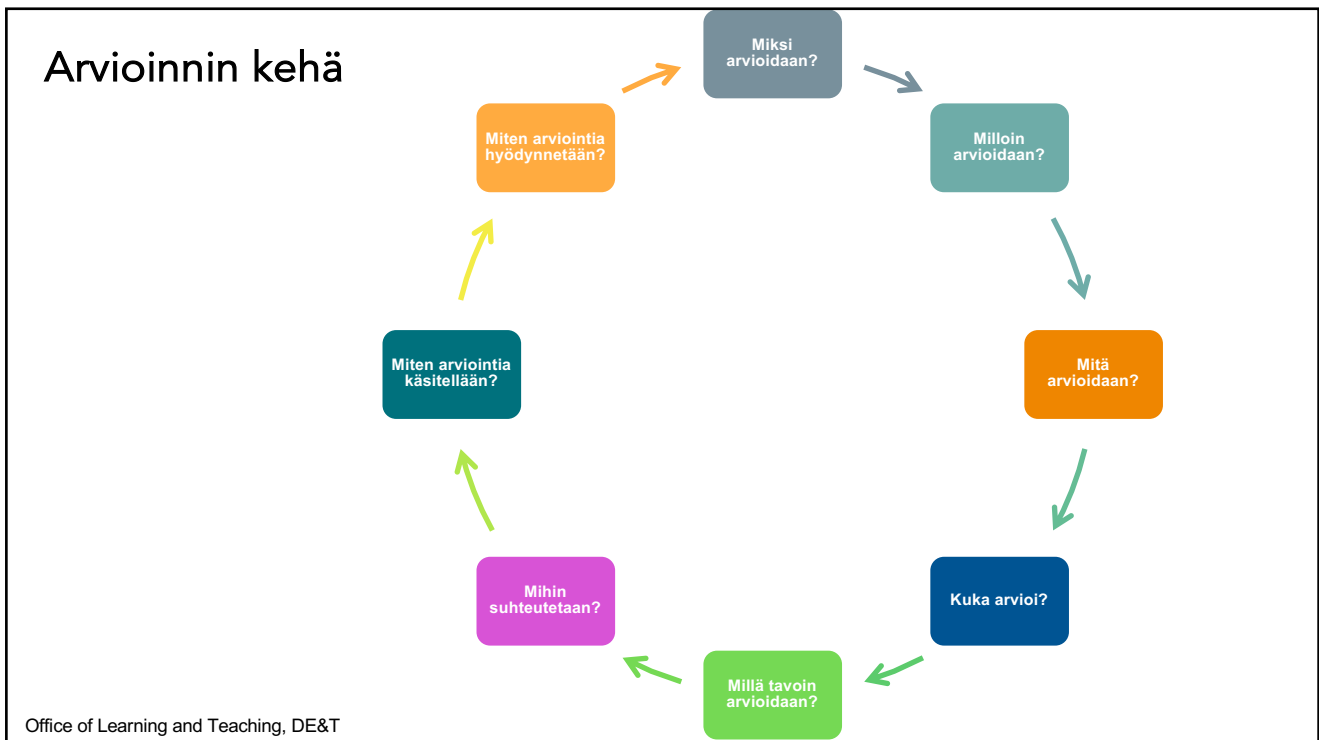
Arvioinnin kehä

Miksi arvioidaan?

Milloin arvioidaan?

Mitä arvioidaan?

Kuka arvioi?

Millä tavoin arvioidaan?

Mihin suhteutetaan?

Miten arviointia käsitellään?

Miten arviointia hyödynnetään?

Office of Learning and Teaching, DE&T